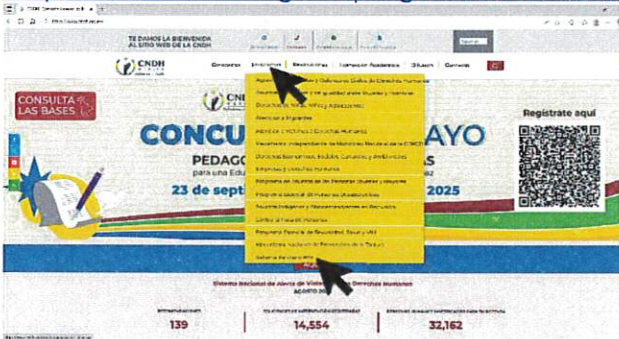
CNDH
TE DAMOS LA BIENVENIDA AL SITIO WEB DE LA CNDH
CNDH
Conócenos Inicio Atribuciones Formación Académica Difusión Contacto
CONSULTA LAS BASES
CONCU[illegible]AYO
PEDAGO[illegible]AS
para una Edu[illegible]
23 de septi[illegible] 2025
Regístrate aquí
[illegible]
Sistema Nacional de Alerta de Viola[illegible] Derechos Humanos
AGOSTO 2025
139
14,554
32,162